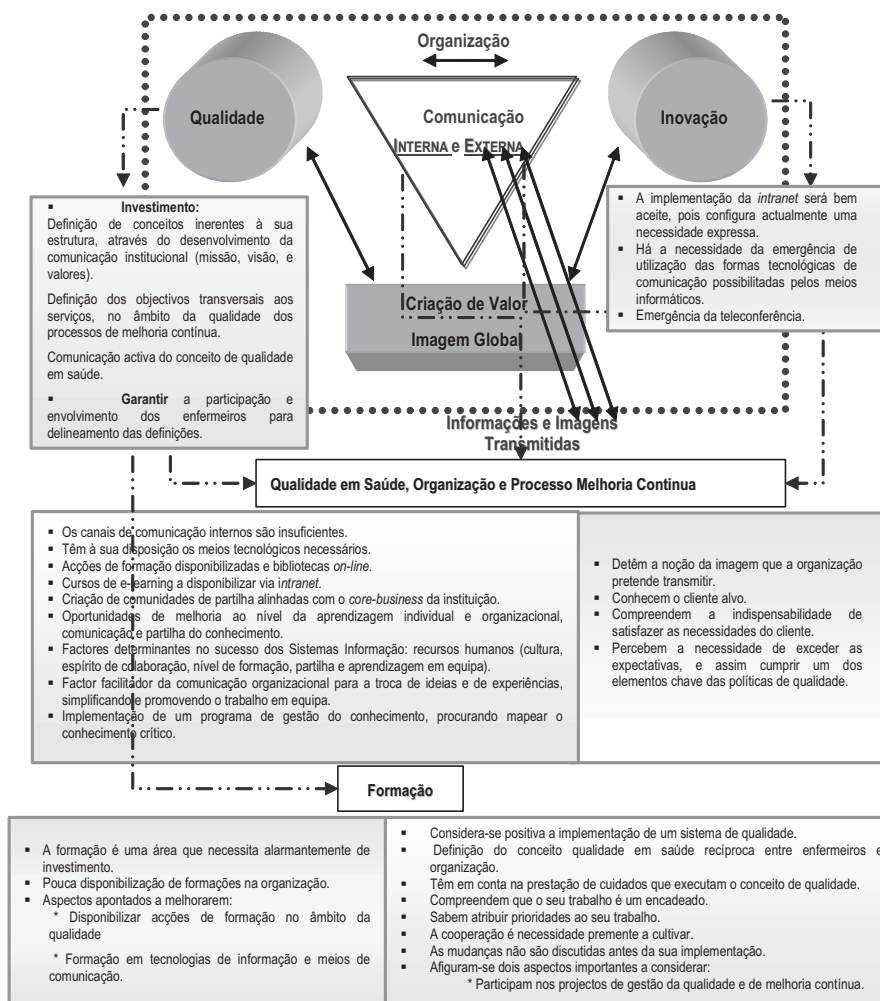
Organização

Qualidade

Comunicação
INTERNA e EXTERNA

Inovação

▪ Investimento:
Definição de conceitos inerentes à sua estrutura, através do desenvolvimento da comunicação institucional (missão, visão, e valores).

Definição dos objectivos transversais aos serviços, no âmbito da qualidade dos processos de melhoria contínua.

Comunicação activa do conceito de qualidade em saúde.

▪ Garantir a participação e envolvimento dos enfermeiros para delineamento das definições.

Criação de Valor
Imagem Global

▪ A implementação da intranet será bem aceite, pois configura actualmente uma necessidade expressa.
▪ Há a necessidade da emergência de utilização das formas tecnológicas de comunicação possibilitadas pelos meios informáticos.
▪ Emergência da teleconferência.

Informações e Imagens Transmitidas

Qualidade em Saúde, Organização e Processo Melhoria Continua

▪ Os canais de comunicação internos são insuficientes.
▪ Têm à sua disposição os meios tecnológicos necessários.
▪ Acções de formação disponibilizadas e bibliotecas on-line.
▪ Cursos de e-learning a disponibilizar via intranet.
▪ Criação de comunidades de partilha alinhadas com o core-business da instituição.
▪ Oportunidades de melhoria ao nível da aprendizagem individual e organizacional, comunicação e partilha do conhecimento.
▪ Factores determinantes no sucesso dos Sistemas Informação: recursos humanos (cultura, espírito de colaboração, nível de formação, partilha e aprendizagem em equipa).
▪ Factor facilitador da comunicação organizacional para a troca de ideias e de experiências, simplificando e promovendo o trabalho em equipa.
▪ Implementação de um programa de gestão do conhecimento, procurando mapear o conhecimento crítico.

▪ Detêm a noção da imagem que a organização pretende transmitir.
▪ Conhecem o cliente alvo.
▪ Compreendem a indispensabilidade de satisfazer as necessidades do cliente.
▪ Percebem a necessidade de exceder as expectativas, e assim cumprir um dos elementos chave das políticas de qualidade.

Formação

▪ A formação é uma área que necessita alarmantemente de investimento.
▪ Pouca disponibilização de formações na organização.
▪ Aspectos apontados a melhorarem:
* Disponibilizar acções de formação no âmbito da qualidade

* Formação em tecnologias de informação e meios de comunicação.

▪ Considera-se positiva a implementação de um sistema de qualidade.
▪ Definição do conceito qualidade em saúde recíproca entre enfermeiros e organização.
▪ Têm em conta na prestação de cuidados que executam o conceito de qualidade.
▪ Compreendem que o seu trabalho é um encadeado.
▪ Sabem atribuir prioridades ao seu trabalho.
▪ A cooperação é necessidade premente a cultivar.
▪ As mudanças não são discutidas antes da sua implementação.
▪ Afiguram-se dois aspectos importantes a considerar:
* Participam nos projectos de gestão da qualidade e de melhoria contínua.